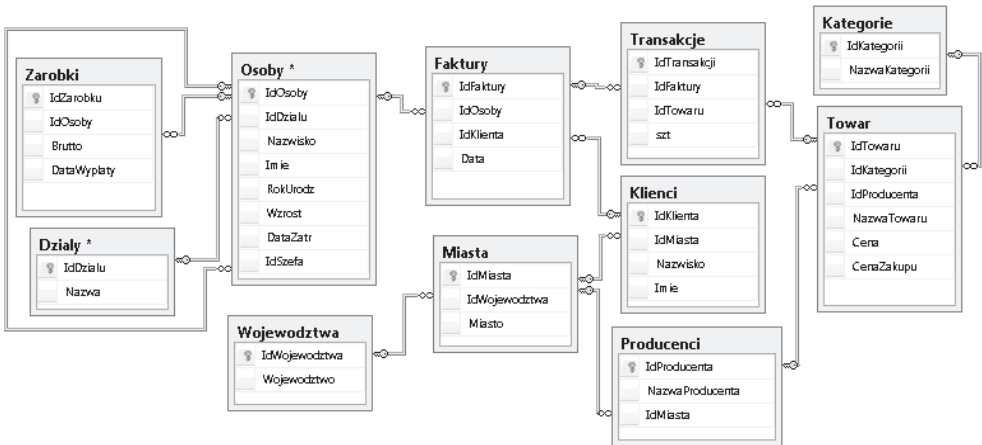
Zarobki
IdZarobku
IdOsoby
Brutto
DataWyplaty

Dzialy *
IdDzialu
Nazwa

Osoby *
IdOsoby
IdDzialu
Nazwisko
Imie
RokUrodz
Wzrost
DataZatr
IdSzefa

Faktury
IdFaktury
IdOsoby
IdKlienta
Data

Transakcje
IdTransakcji
IdFaktury
IdTowaru
szt

Kategorie
IdKategorii
NazwaKategorii

Towar
IdTowaru
IdKategorii
IdProducenta
NazwaTowaru
Cena
CenaZakupu

Klienci
IdKlienta
IdMiasta
Nazwisko
Imie

Miasta
IdMiasta
IdWojewodztwa
Miasto

Wojewodztwa
IdWojewodztwa
Wojewodztwo

Producenci
IdProducenta
NazwaProducenta
IdMiasta